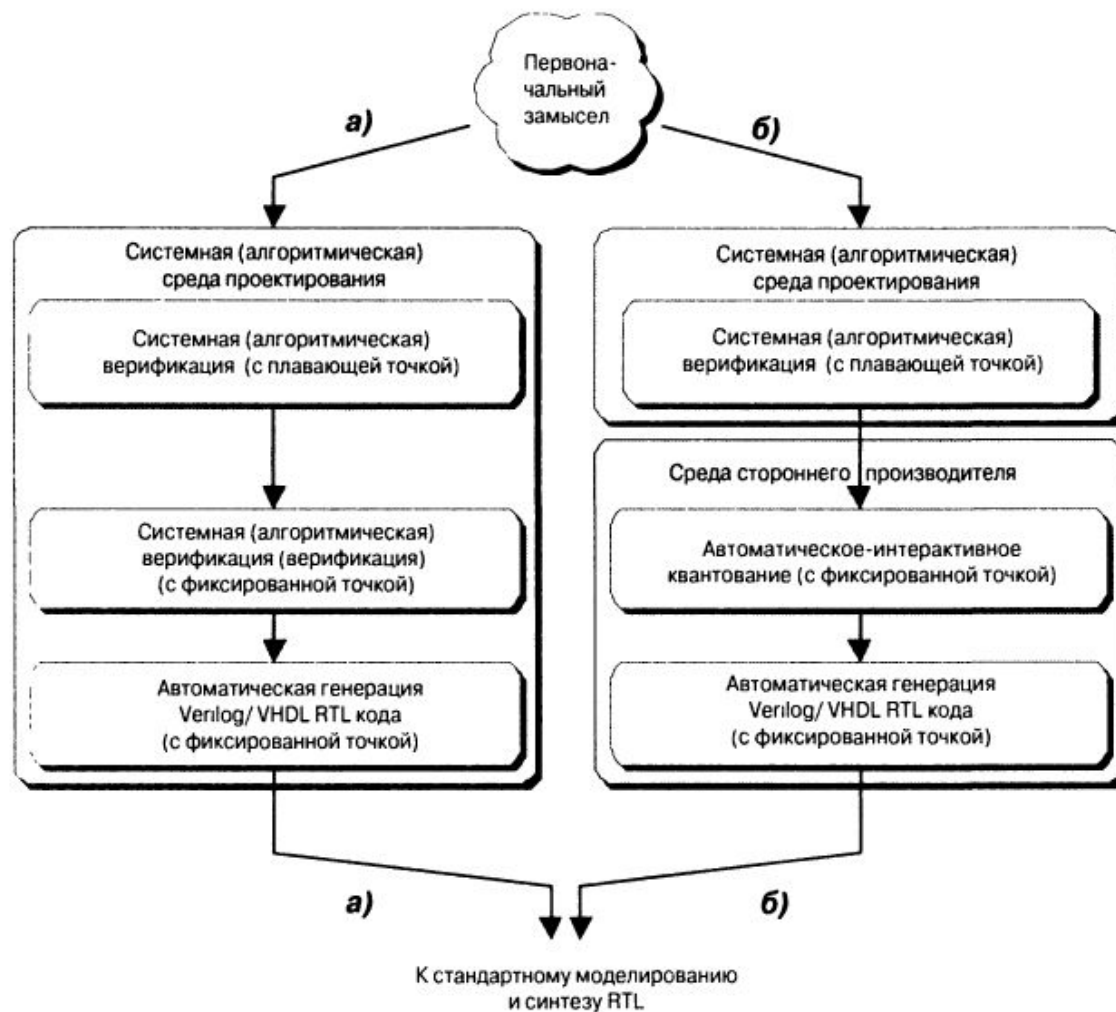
Первоначальный замысел

а)

б)

Системная (алгоритмическая) среда проектирования

Системная (алгоритмическая) верификация (с плавающей точкой)

Системная (алгоритмическая) верификация (верификация) (с фиксированной точкой)

Автоматическая генерация Verilog/ VHDL RTL кода (с фиксированной точкой)

Системная (алгоритмическая) среда проектирования

Системная (алгоритмическая) верификация (с плавающей точкой)

Среда стороннего производителя

Автоматическое-интерактивное квантование (с фиксированной точкой)

Автоматическая генерация Verilog/ VHDL RTL кода (с фиксированной точкой)

а)

б)

К стандартному моделированию и синтезу RTL